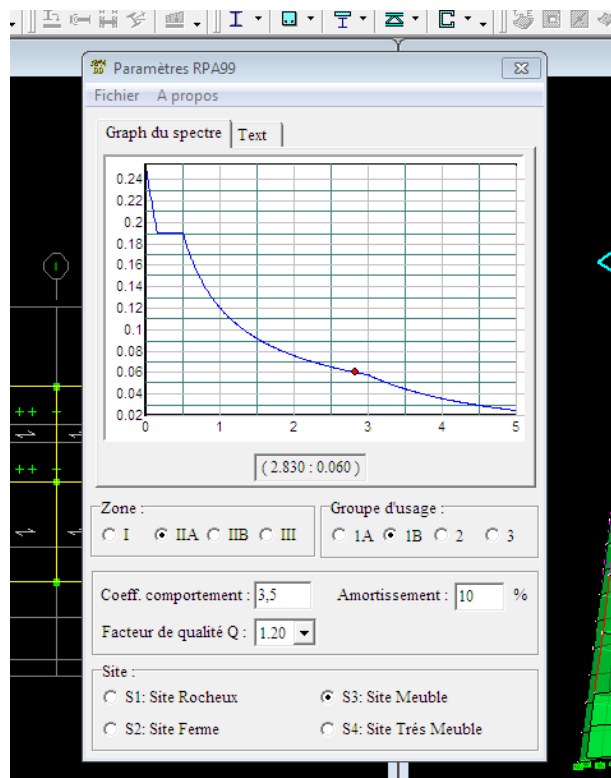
Paramètres RPA99

Fichier A propos

Graph du spectre | Text

0.24
0.22
0.2
0.18
0.16
0.14
0.12
0.1
0.08
0.06
0.04
0.02
0 1 2 3 4 5

( 2.830 : 0.060 )

Zone :
I IIA IIB III

Groupe d'usage :
1A 1B 2 3

Coeff. comportement : 3,5
Amortissement : 10 %

Facteur de qualité Q : 1.20

Site :
S1: Site Rocheux
S3: Site Meuble
S2: Site Ferme
S4: Site Trés Meuble